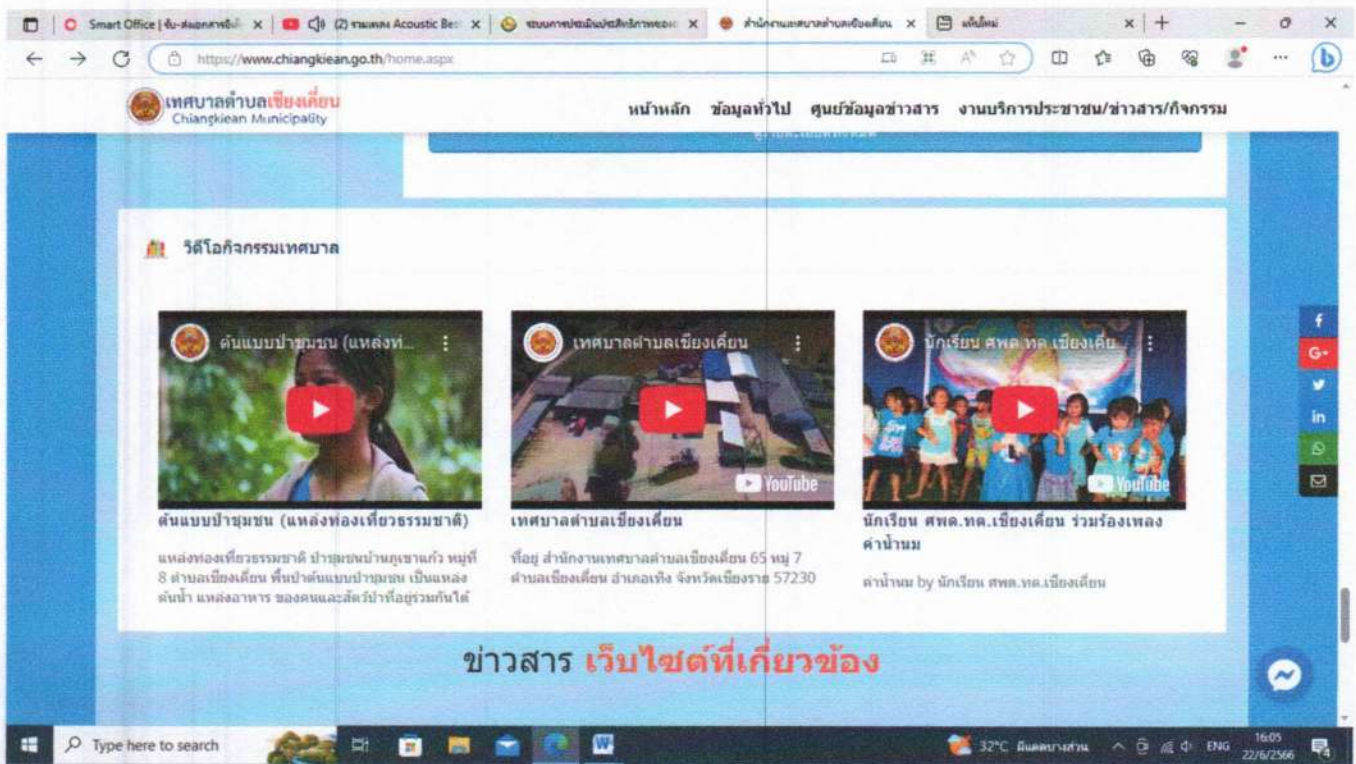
Smart Office | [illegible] (2) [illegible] Acoustic Be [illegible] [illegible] สำนักงานเทศบาลตำบลเชียงเคี่ยน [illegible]

https://www.chiangkiean.go.th/home.aspx

เทศบาลตำบลเชียงเคี่ยน
Chiangkiean Municipality

หน้าหลัก ข้อมูลทั่วไป ศูนย์ข้อมูลข่าวสาร งานบริการประชาชน/ข่าวสาร/กิจกรรม

วีดีโอกิจกรรมเทศบาล

ต้นแบบป่าชุมชน (แหล่งท่...

ต้นแบบป่าชุมชน (แหล่งท่องเที่ยวธรรมชาติ)

แหล่งท่องเที่ยวธรรมชาติ ป่าชุมชนบ้านภูเขาแก้ว หมู่ที่ 8 ตำบลเชียงเคี่ยน พื้นป่าต้นแบบป่าชุมชน เป็นแหล่งต้นน้ำ แหล่งอาหาร ของคนและสัตว์ป่าที่อยู่ร่วมกันได้

เทศบาลตำบลเชียงเคี่ยน

YouTube

เทศบาลตำบลเชียงเคี่ยน

ที่อยู่ สำนักงานเทศบาลตำบลเชียงเคี่ยน 65 หมู่ 7 ตำบลเชียงเคี่ยน อำเภอเทิง จังหวัดเชียงราย 57230

นักเรียน ศพด.ทต.เชียงเคีย...

YouTube

นักเรียน ศพด.ทต.เชียงเคี่ยน ร่วมร้องเพลงค่าน้ำนม

ค่าน้ำนม by นักเรียน ศพด.ทต.เชียงเคี่ยน

ข่าวสาร เว็บไซต์ที่เกี่ยวข้อง

Type here to search

32°C มีแดดบางส่วน ENG 16:05 22/6/2566